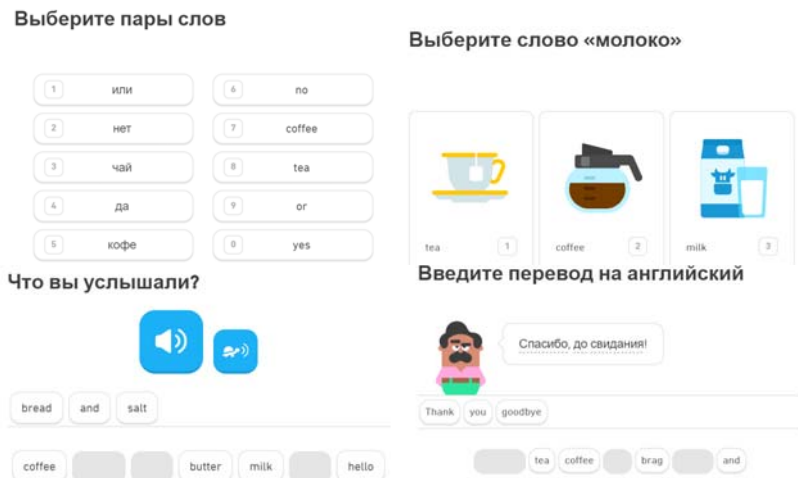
Выберите пары слов

| | | | |
|---|---|---|---|
| 1 | или | 6 | no |
| 2 | нет | 7 | coffee |
| 3 | чай | 8 | tea |
| 4 | да | 9 | or |
| 5 | кофе | 0 | yes |

Выберите слово «молоко»

tea 1
coffee 2
milk 3

Что вы услышали?

bread and salt

coffee butter milk hello

Введите перевод на английский

Спасибо, до свидания!

Thank you goodbye

tea coffee brag and